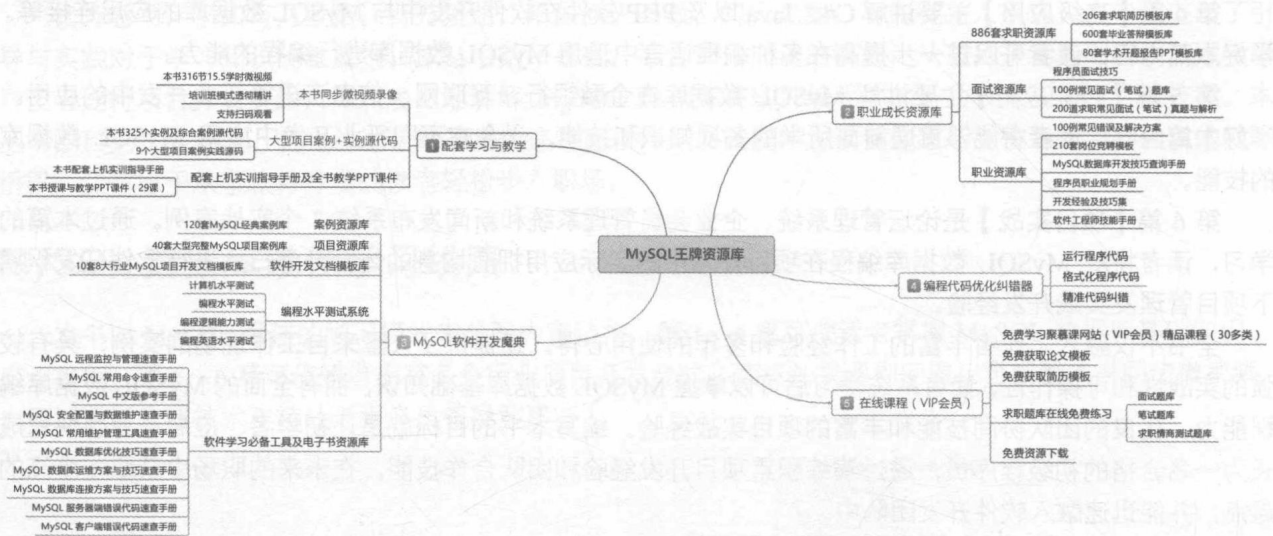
MySQL王牌资源库

1 配套学习与教学
本书同步微视频录像
本书316节15.5学时视频
培训班模式透彻精讲
支持扫码观看
大型项目案例+实例源代码
本书325个实例及综合案例源代码
9个大型项目案例实践源码
配套上机实训指导手册及全书教学PPT课件
本书配套上机实训指导手册
本书授课与教学PPT课件（29课）

2 职业成长资源库
886套求职资源库
206套求职简历模板库
600套毕业答辩模板库
80套学术开题报告PPT模板库
面试资源库
程序员面试技巧
100例常见面试（笔试）题库
200道求职常见面试（笔试）真题与解析
100例常见错误及解决方案
210套岗位竞聘模板
职业资源库
MySQL数据库开发技巧查询手册
程序员职业规划手册
开发经验及技巧集
软件工程师技能手册

案例资源库
120套MySQL经典案例库
项目资源库
40套大型完整MySQL项目案例库
软件开发文档模板库
10套8大行业MySQL项目开发文档模板库
编程水平测试系统
计算机水平测试
编程水平测试
编程逻辑能力测试
编程英语水平测试

5 MySQL软件开发魔典
软件学习必备工具及电子书资源库
MySQL 远程监控与管理速查手册
MySQL 常用命令速查手册
MySQL 中文版参考手册
MySQL 安全配置与数据维护速查手册
MySQL 常用维护管理工具速查手册
MySQL 数据库优化技巧速查手册
MySQL 数据库运维方案与技巧速查手册
MySQL 数据库连接方案与技巧速查手册
MySQL 服务器端错误代码速查手册
MySQL 客户端错误代码速查手册

4 编程代码优化纠错器
运行程序代码
格式化程序代码
精准代码纠错

3 在线课程（VIP会员）
免费学习聚慕课网站（VIP会员）精品课程（30多类）
免费获取论文模板
免费获取简历模板
求职题库在线免费练习
面试题库
笔试题库
求职情商测试题库
免费资源下载